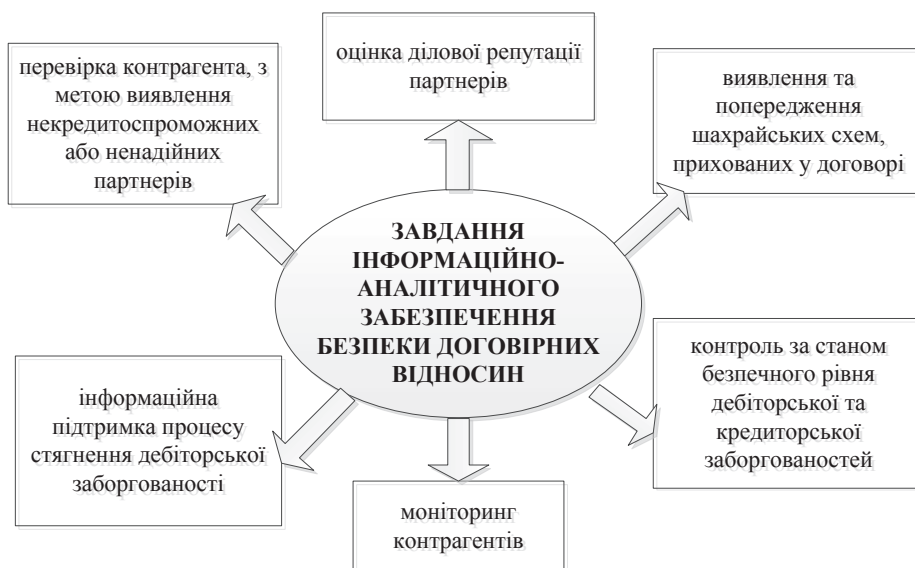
оцінка ділової репутації партнерів

перевірка контрагента, з метою виявлення некредитоспроможних або ненадійних партнерів

виявлення та попередження шахрайських схем, прихованих у договорі

ЗАВДАННЯ ІНФОРМАЦІЙНО-АНАЛІТИЧНОГО ЗАБЕЗПЕЧЕННЯ БЕЗПЕКИ ДОГОВІРНИХ ВІДНОСИН

інформаційна підтримка процесу стягнення дебіторської заборгованості

контроль за станом безпечного рівня дебіторської та кредиторської заборгованостей

моніторинг контрагентів